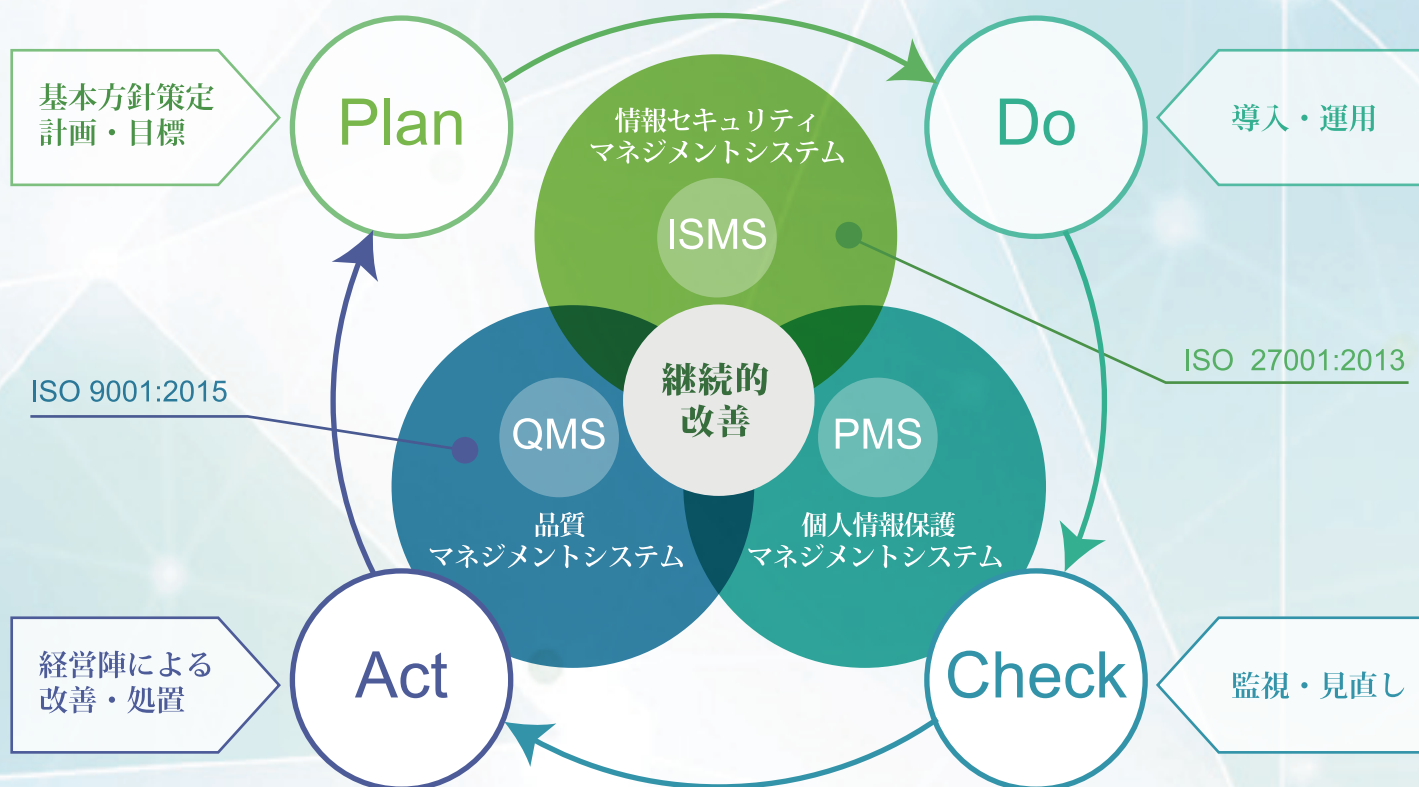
基本方針策定
計画・目標

Plan

情報セキュリティ
マネジメントシステム

ISMS

Do

導入・運用

ISO 27001:2013

ISO 9001:2015

QMS

継続的
改善

PMS

品質
マネジメントシステム

個人情報保護
マネジメントシステム

経営陣による
改善・処置

Act

Check

監視・見直し